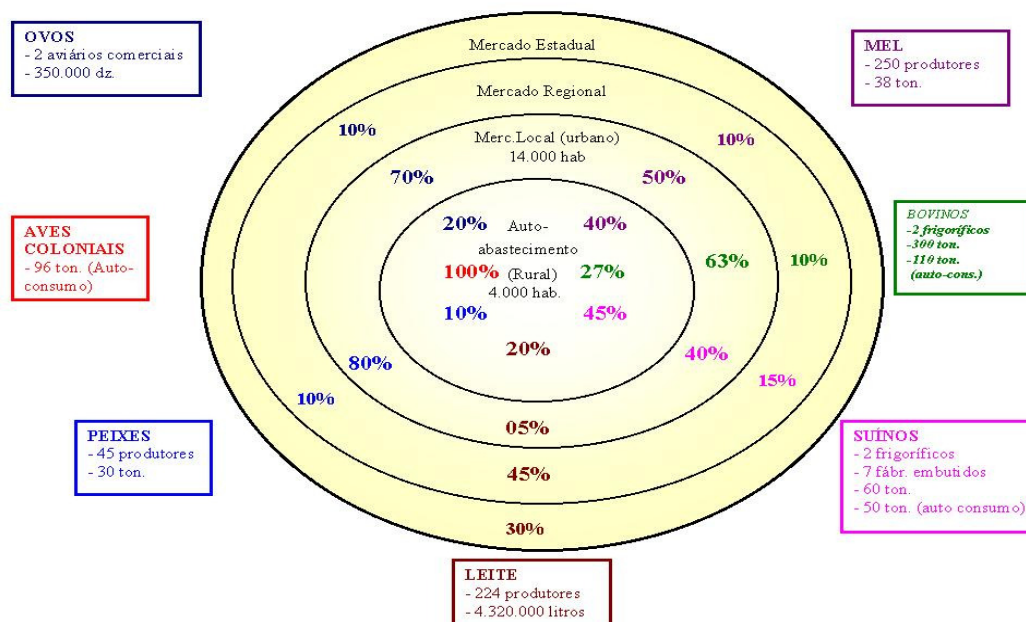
OVOS
- 2 aviários comerciais
- 350.000 dz.

MEL
- 250 produtores
- 38 ton.

Mercado Estadual

Mercado Regional

Merc.Local (urbano)
14.000 hab

10%

10%

70%

50%

AVES COLONIAIS
- 96 ton. (Auto-consumo)

BOVINOS
-2 frigoríficos
-300 ton.
-110 ton.
(auto-cons.)

20% Auto-abastecimento 40%

100% (Rural) 27%
4.000 hab.

63%

10%

10%

45%

20%

80%

40%

15%

10%

PEIXES
- 45 produtores
- 30 ton.

05%

SUÍNOS
- 2 frigoríficos
- 7 fábr. embutidos
- 60 ton.
- 50 ton. (auto consumo)

45%

30%

LEITE
- 224 produtores
- 4.320.000 litros